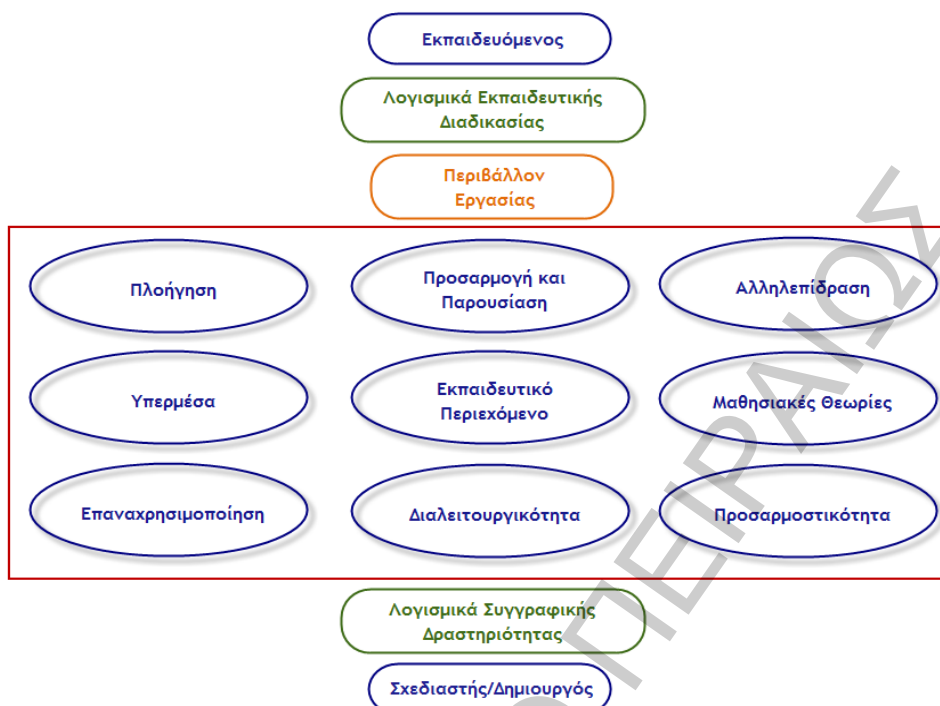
Εκπαιδευόμενος

Λογισμικά Εκπαιδευτικής Διαδικασίας

Περιβάλλον Εργασίας

Πλοήγηση

Προσαρμογή και Παρουσίαση

Αλληλεπίδραση

Υπερμέσα

Εκπαιδευτικό Περιεχόμενο

Μαθησιακές Θεωρίες

Επαναχρησιμοποίηση

Διαλειτουργικότητα

Προσαρμοστικότητα

Λογισμικά Συγγραφικής Δραστηριότητας

Σχεδιαστής/Δημιουργός

ΠΕΙΡΑΙΩΣ